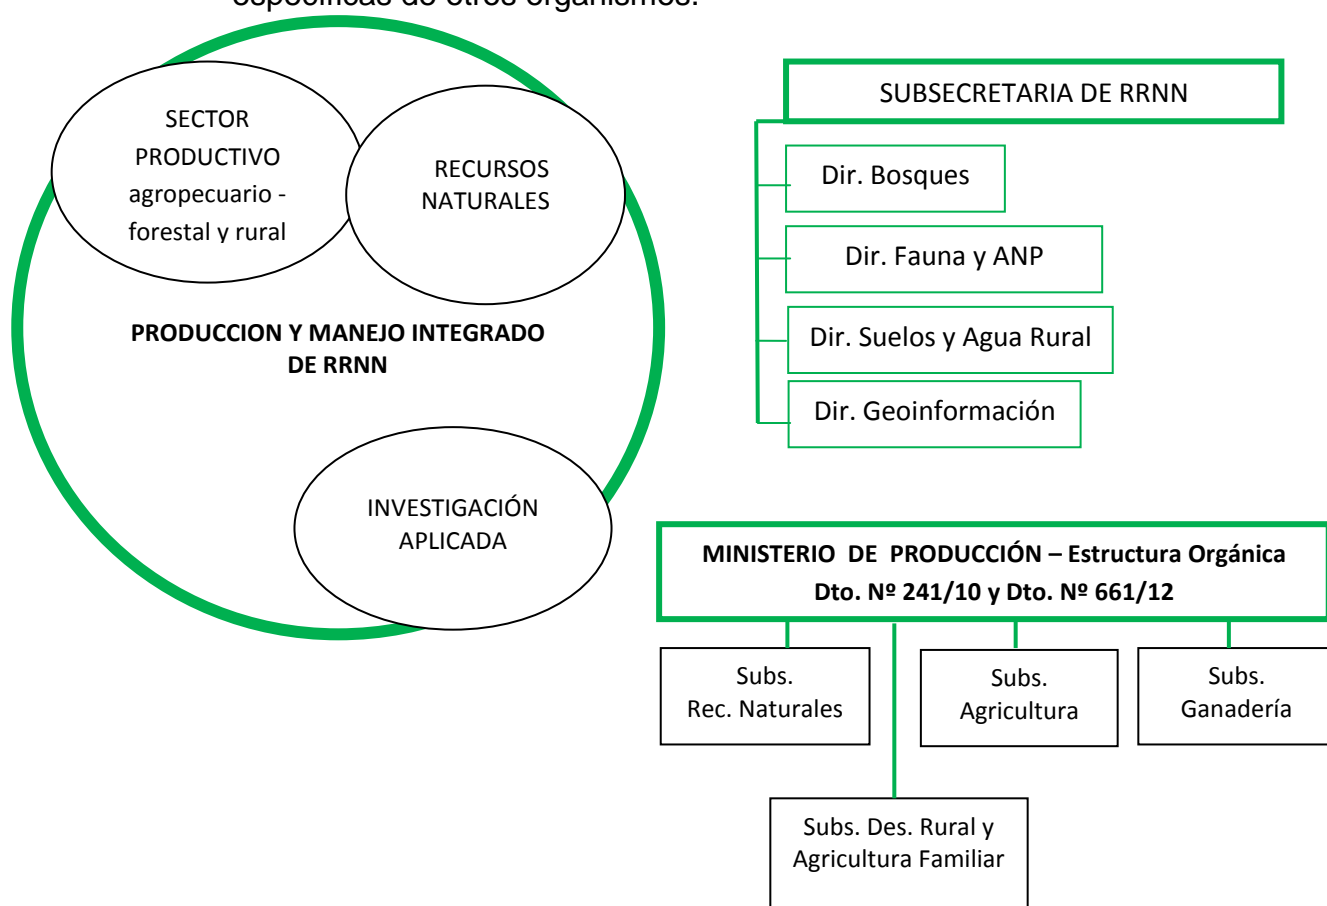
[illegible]

SECTOR PRODUCTIVO agropecuario - forestal y rural

RECURSOS NATURALES

**PRODUCCION Y MANEJO INTEGRADO DE RRNN**

INVESTIGACIÓN APLICADA

SUBSECRETARIA DE RRNN

Dir. Bosques

Dir. Fauna y ANP

Dir. Suelos y Agua Rural

Dir. Geoinformación

**MINISTERIO DE PRODUCCIÓN – Estructura Orgánica Dto. Nº 241/10 y Dto. Nº 661/12**

Subs. Rec. Naturales

Subs. Agricultura

Subs. Ganadería

Subs. Des. Rural y Agricultura Familiar